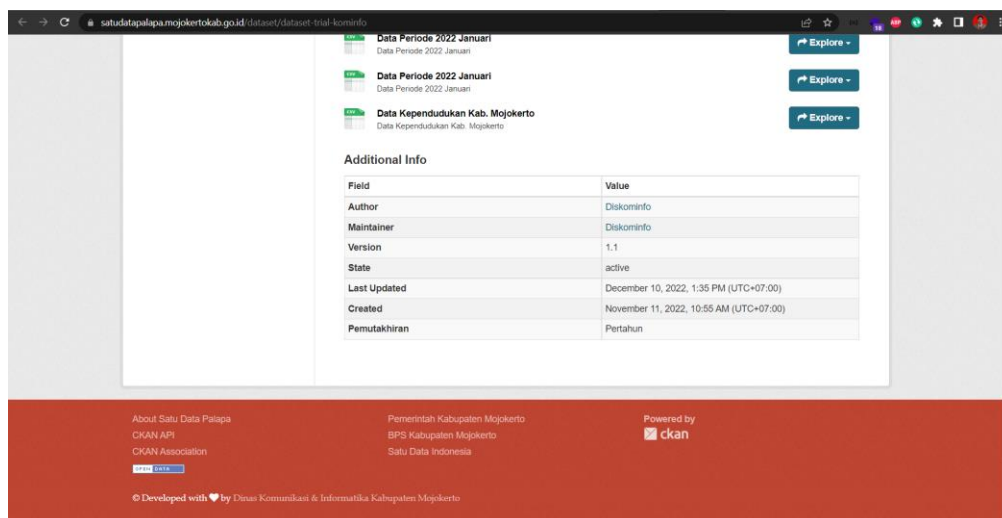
satudatapalapa.mojokertokab.go.id/dataset/dataset-trial-kominfo

CSV
Data Periode 2022 Januari
Data Periode 2022 Januari
Explore

CSV
Data Periode 2022 Januari
Data Periode 2022 Januari
Explore

CSV
Data Kependudukan Kab. Mojokerto
Data Kependudukan Kab. Mojokerto
Explore

Additional Info

| Field | Value |
|---|---|
| Author | Diskominfo |
| Maintainer | Diskominfo |
| Version | 1.1 |
| State | active |
| Last Updated | December 10, 2022, 1:35 PM (UTC+07:00) |
| Created | November 11, 2022, 10:55 AM (UTC+07:00) |
| Pemutakhiran | Pertahun |

About Satu Data Palapa
CKAN API
CKAN Association
OPEN DATA

Pemerintah Kabupaten Mojokerto
BPS Kabupaten Mojokerto
Satu Data Indonesia

Powered by
ckan

© Developed with by Dinas Komunikasi & Informatika Kabupaten Mojokerto